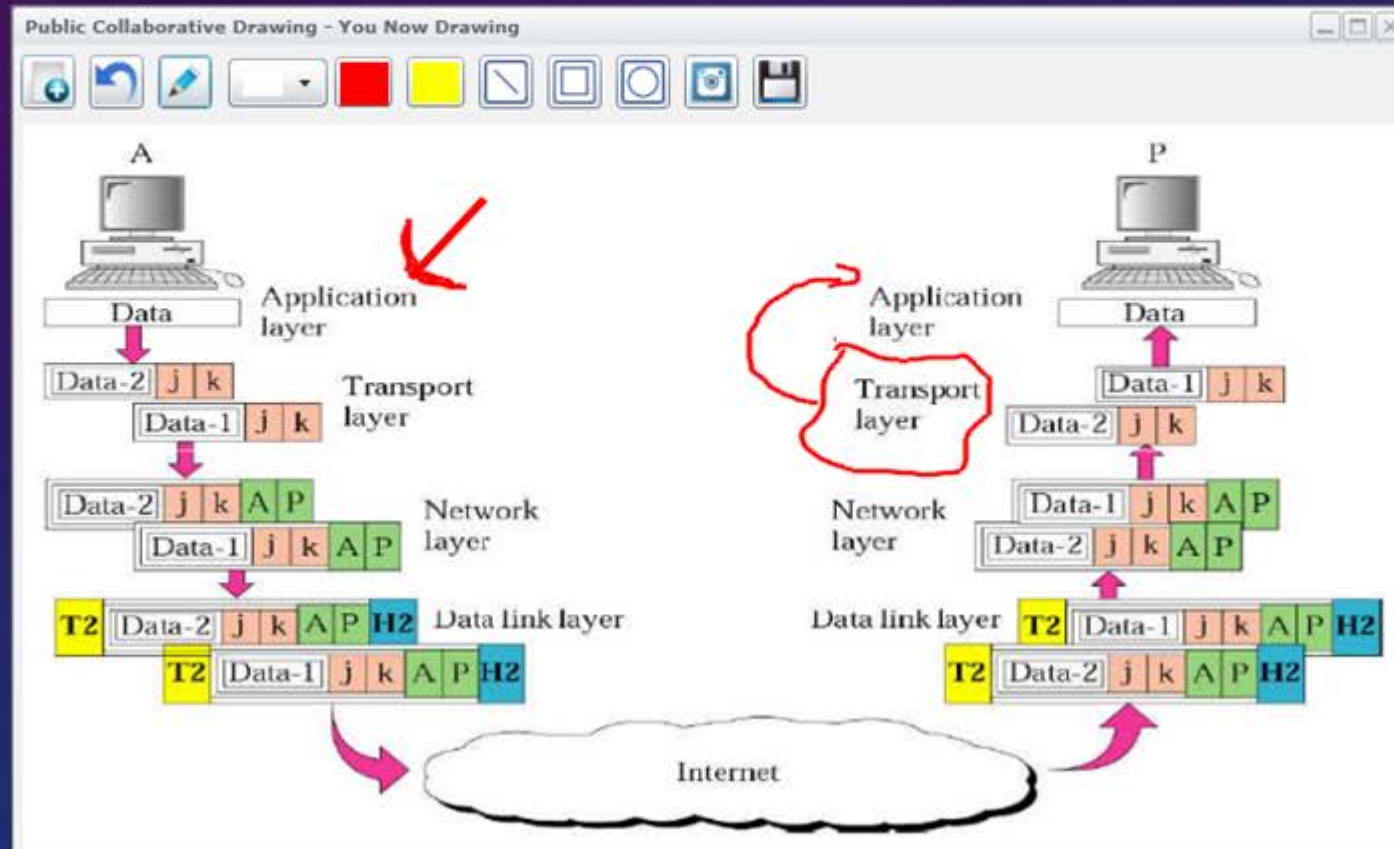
Public Collaborative Drawing - You Now Drawing

A

Data

Application layer

Data-2 j k

Transport layer

Data-1 j k

Data-2 j k A P

Network layer

Data-1 j k A P

T2 Data-2 j k A P H2

Data link layer

T2 Data-1 j k A P H2

Internet

P

Application layer

Data

Data-1 j k

Transport layer

Data-2 j k

Network layer

Data-1 j k A P

Data-2 j k A P

Data link layer

T2 Data-1 j k A P H2

T2 Data-2 j k A P H2